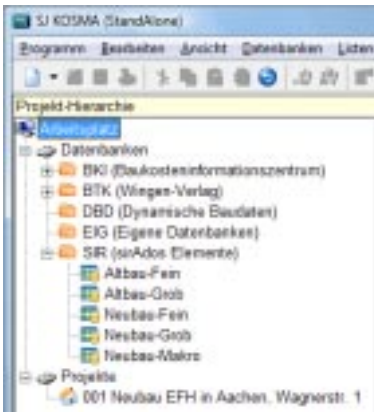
SJ KOSMA (StandAlone)

Programm Bearbeiten Ansicht Datenbanken Listen

Projekt-Hierarchie

Arbeitsplatz
Datenbanken
BKI (Baukosteninformationszentrum)
BTK (Wingen-Verlag)
DBD (Dynamische Baudaten)
EIG (Eigene Datenbanken)
SIR (sirAdos Elemente)
Altbau-Fein
Altbau-Grob
Neubau-Fein
Neubau-Grob
Neubau-Makro
Projekte
001 Neubau EFH in Aachen, Wagnerstr. 1